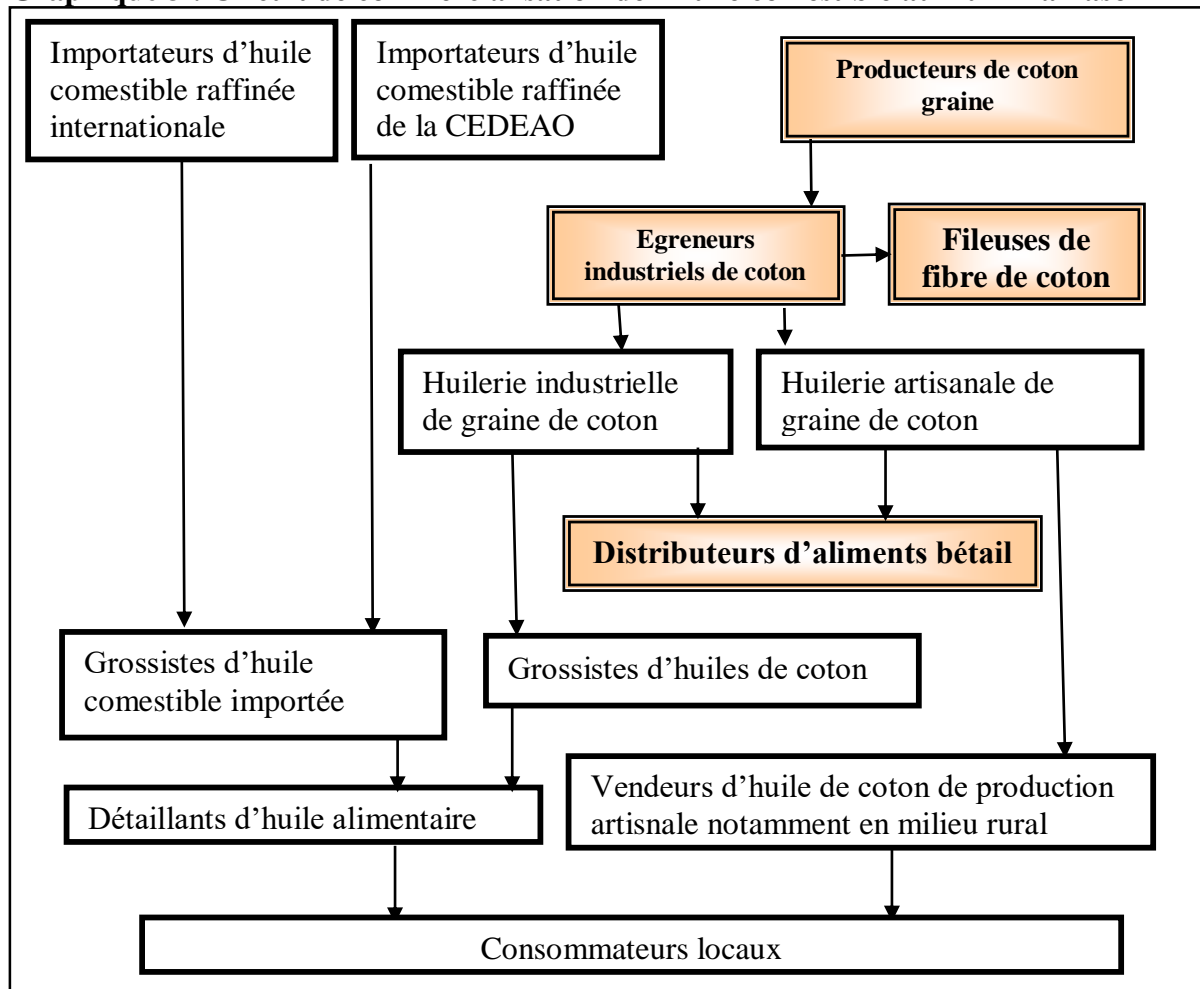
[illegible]

Importateurs d'huile comestible raffinée internationale

Importateurs d'huile comestible raffinée de la CEDEAO

Producteurs de coton graine

Egreneurs industriels de coton

Fileuses de fibre de coton

Huilerie industrielle de graine de coton

Huilerie artisanale de graine de coton

Distributeurs d'aliments bétail

Grossistes d'huile comestible importée

Grossistes d'huiles de coton

Détaillants d'huile alimentaire

Vendeurs d'huile de coton de production artisnale notamment en milieu rural

Consommateurs locaux